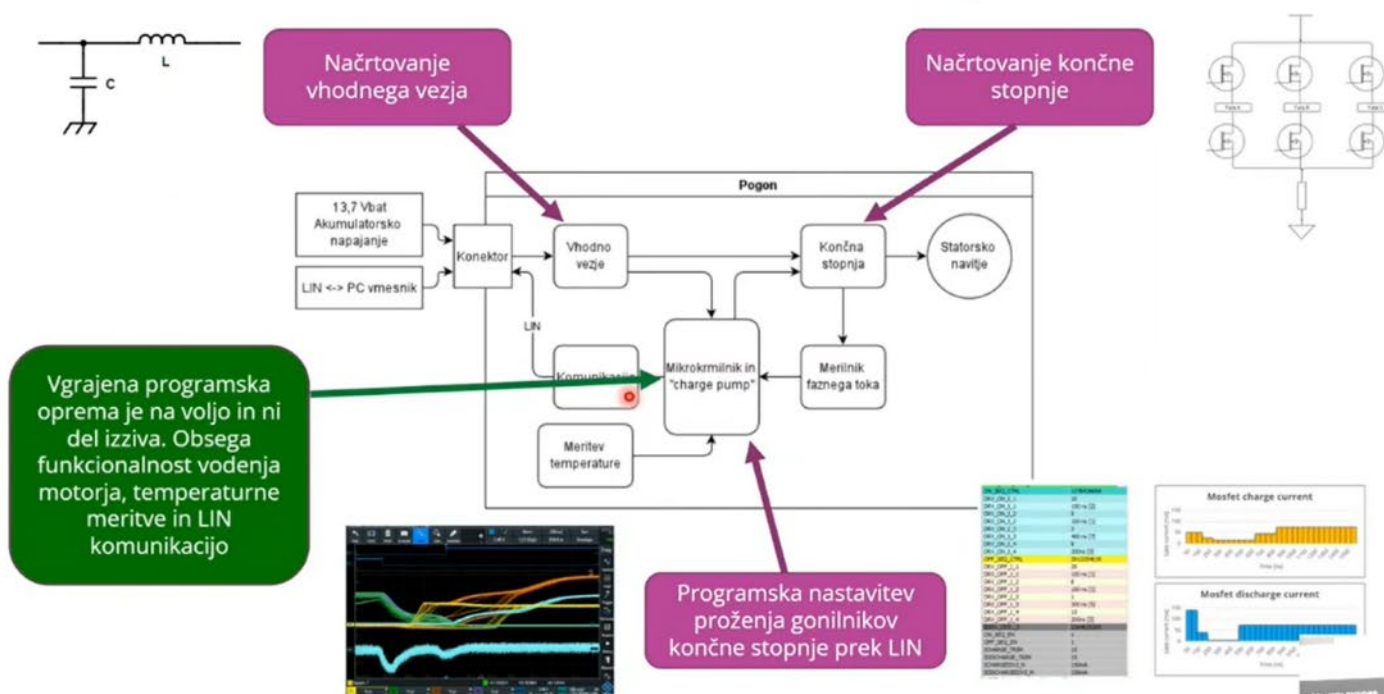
C

L

Načrtovanje vhodnega vezja

Načrtovanje končne stopnje

Pogon

13,7 Vbat Akumulatorsko napajanje

LIN <-> PC vmesnik

Konektor

Vhodno vezje

Končna stopnja

Statorsko navitje

LIN

Komunikacija

Mikrokrmilnik in "charge pump"

Merilnik faznega toka

Meritev temperature

Vgrajena programska oprema je na voljo in ni del izziva. Obsega funkcionalnost vodenja motorja, temperaturne meritve in LIN komunikacijo

Programska nastavitev proženja gonilnikov končne stopnje prek LIN

Mosfet charge current

Mosfet discharge current